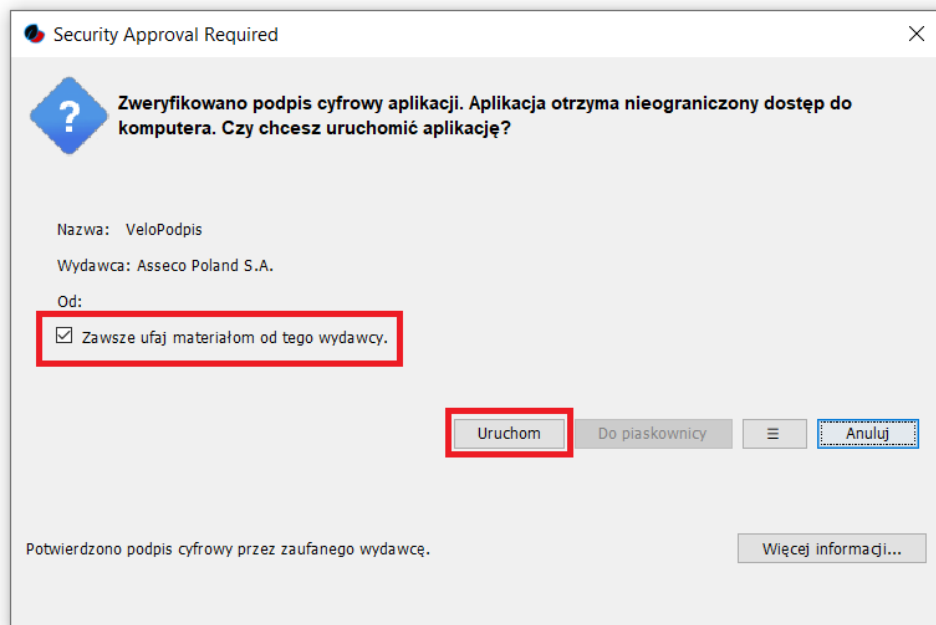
Security Approval Required

Zweryfikowano podpis cyfrowy aplikacji. Aplikacja otrzyma nieograniczony dostęp do komputera. Czy chcesz uruchomić aplikację?

Nazwa: VeloPodpis

Wydawca: Asseco Poland S.A.

Od:

Zawsze ufaj materiałom od tego wydawcy.

Uruchom

Do piaskownicy

☰

Anuluj

Potwierdzono podpis cyfrowy przez zaufanego wydawcę.

Więcej informacji...